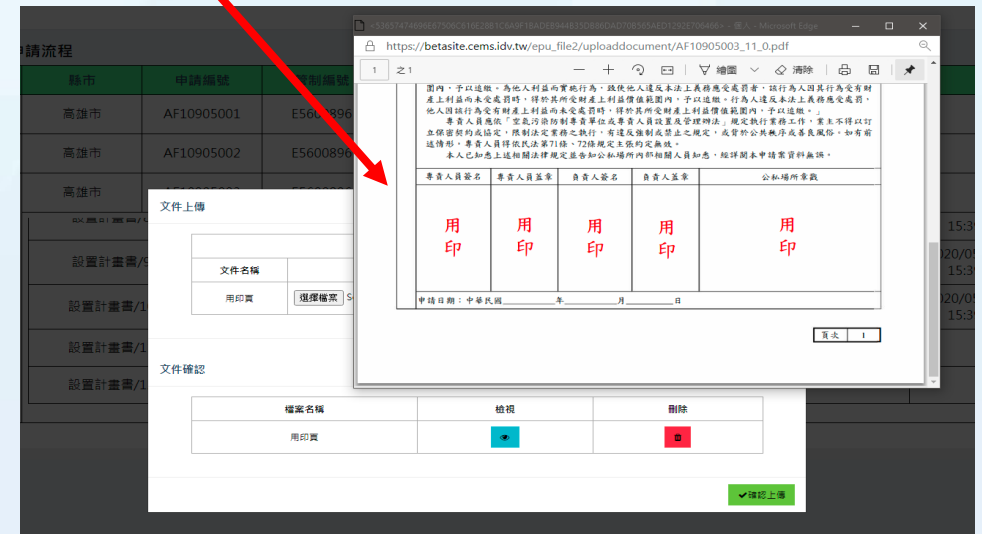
申請流程

| 縣市 | 申請編號 | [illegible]制編號 |
|---|---|---|
| 高雄市 | AF10905001 | E5600896 |
| 高雄市 | AF10905002 | E5600896 |
| 高雄市 | | |

設置計畫書
設置計畫書/9
設置計畫書/1
設置計畫書/1
設置計畫書/1

15:3
2020/0
15:3
2020/0
15:3

文件上傳

| 文件名稱 | |
|---|---|
| 用印頁 | 選擇檔案 S |

文件確認

| 檔案名稱 | 檢視 | 刪除 |
|---|---|---|
| 用印頁 | | |

確認上傳

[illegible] - 退入 - Microsoft Edge

https://betasite.cems.idv.tw/epu_file2/uploaddocument/AF10905003_11_0.pdf

1 之1 繪圖 清除

圍內，予以追繳。為他人利益而實施行為，致使他人違反本法上義務應受處罰者，該行為人因其行為受有財產上利益而未受處罰時，得於其所受財產上利益價值範圍內，予以追繳。行為人違反本法上義務應受處罰，他人因該行為受有財產上利益而未受處罰時，得於其所受財產上利益價值範圍內，予以追繳。」

專責人員應依「室內污染防制專責單位或專責人員設置及管理辦法」規定執行業務工作，業主不得以訂立保密契約或協定，限制法定業務之執行，有違反強制或禁止之規定，或背於公共秩序或善良風俗，如有前述情形，專責人員得依民法第71條、72條規定主張約定無效。

本人已知悉上述相關法律規定並告知公私場所內部相關人員知悉，經詳閱本申請案資料無誤。

| 專責人員簽名 | 專責人員簽章 | 負責人簽名 | 負責人簽章 | 公私場所章戳 |
|---|---|---|---|---|
| 用印 | 用印 | 用印 | 用印 | 用印 |

申請日期：中華民國＿＿＿＿年＿＿＿＿月＿＿＿＿日

頁次 1